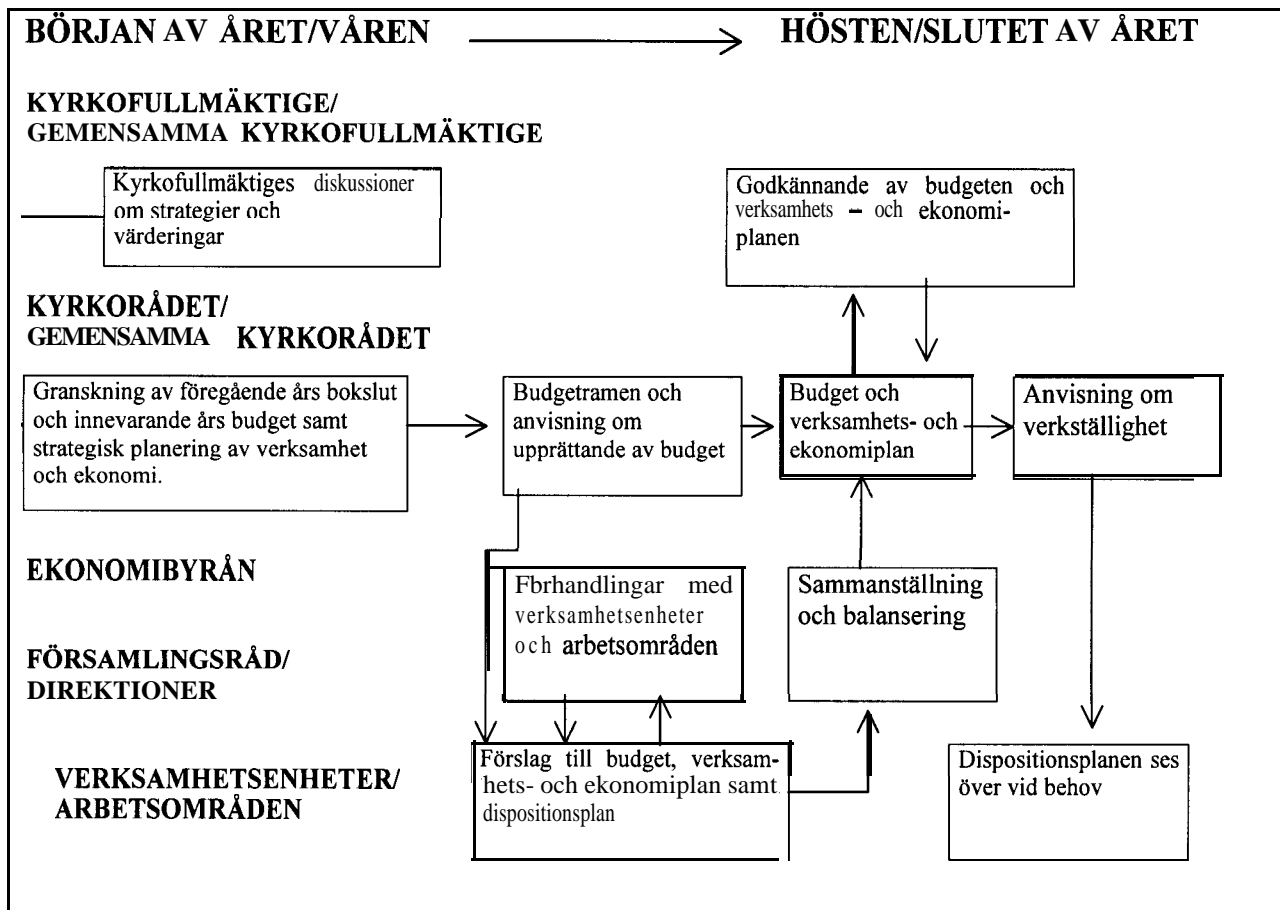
BÖRJAN AV ÅRET/VÅREN → HÖSTEN/SLUTET AV ÅRET

KYRKOFULLMÄKTIGE/
GEMENSAMMA KYRKOFULLMÄKTIGE

Kyrkofullmäktiges diskussioner om strategier och värderingar

Godkännande av budgeten och verksamhets – och ekonomiplanen

KYRKORÅDET/
GEMENSAMMA KYRKORÅDET

Granskning av föregående års bokslut och innevarande års budget samt strategisk planering av verksamhet och ekonomi.

Budgetramen och anvisning om upprättande av budget

Budget och verksamhets- och ekonomiplan

Anvisning om verkställighet

EKONOMIBYRÅN

Fbrhandlingar med verksamhetsenheter och arbetsområden

Sammanställning och balansering

FÖRSAMLINGSRÅD/
DIREKTIONER

VERKSAMHETSENHETER/
ARBETSOMRÅDEN

Förslag till budget, verksamhets- och ekonomiplan samt dispositionsplan

Dispositionsplanen ses över vid behov